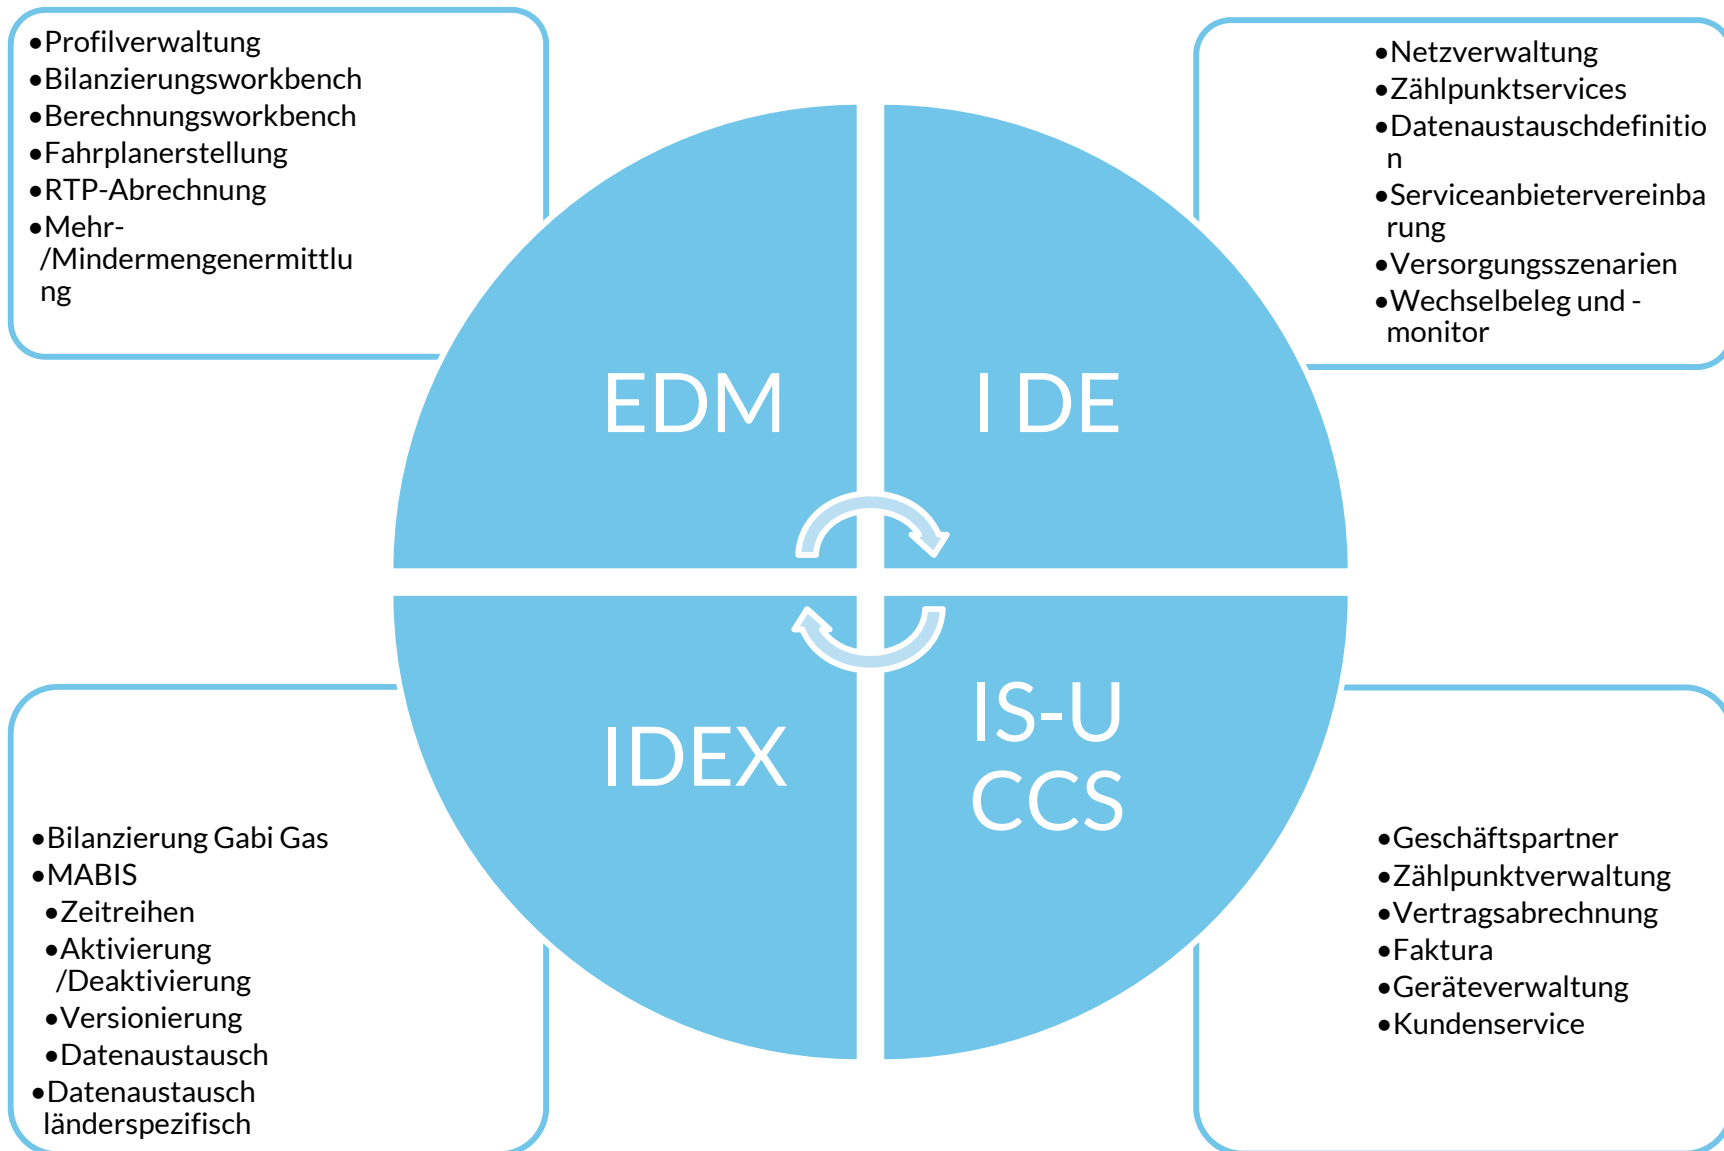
•Profilverwaltung
•Bilanzierungsworkbench
•Berechnungsworkbench
•Fahrplanerstellung
•RTP-Abrechnung
•Mehr-/Mindermengenermittlung

•Netzverwaltung
•Zählpunktservices
•Datenaustauschdefinition
•Serviceanbietervereinbarung
•Versorgungsszenarien
•Wechselbeleg und -monitor

EDM

I DE

IDEX

IS-U CCS

•Bilanzierung Gabi Gas
•MABIS
•Zeitreihen
•Aktivierung /Deaktivierung
•Versionierung
•Datenaustausch
•Datenaustausch länderspezifisch

•Geschäftspartner
•Zählpunktverwaltung
•Vertragsabrechnung
•Faktura
•Geräteverwaltung
•Kundenservice